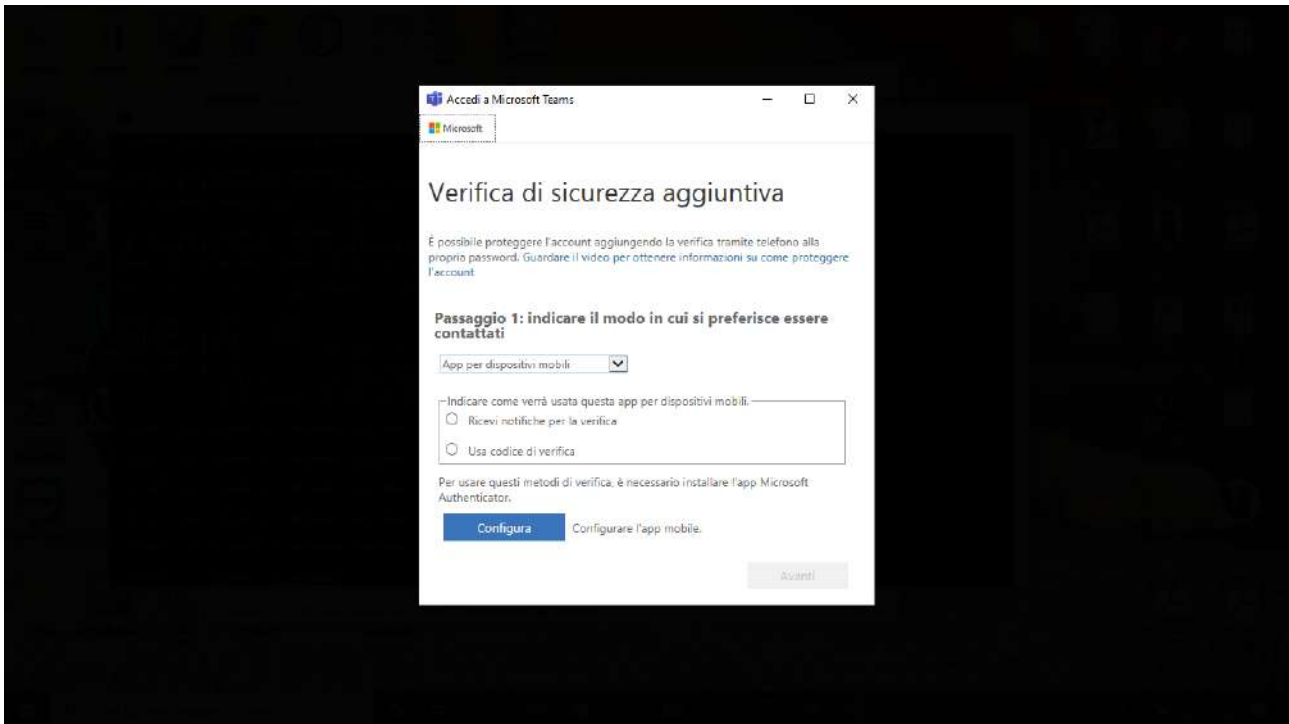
Accedi a Microsoft Teams

Microsoft

Verifica di sicurezza aggiuntiva

È possibile proteggere l'account aggiungendo la verifica tramite telefono alla propria password. Guardare il video per ottenere informazioni su come proteggere l'account

Passaggio 1: indicare il modo in cui si preferisce essere contattati

App per dispositivi mobili

Indicare come verrà usata questa app per dispositivi mobili.

Ricevi notifiche per la verifica

Usa codice di verifica

Per usare questi metodi di verifica, è necessario installare l'app Microsoft Authenticator.

Configura

Configurare l'app mobile.

Avanti